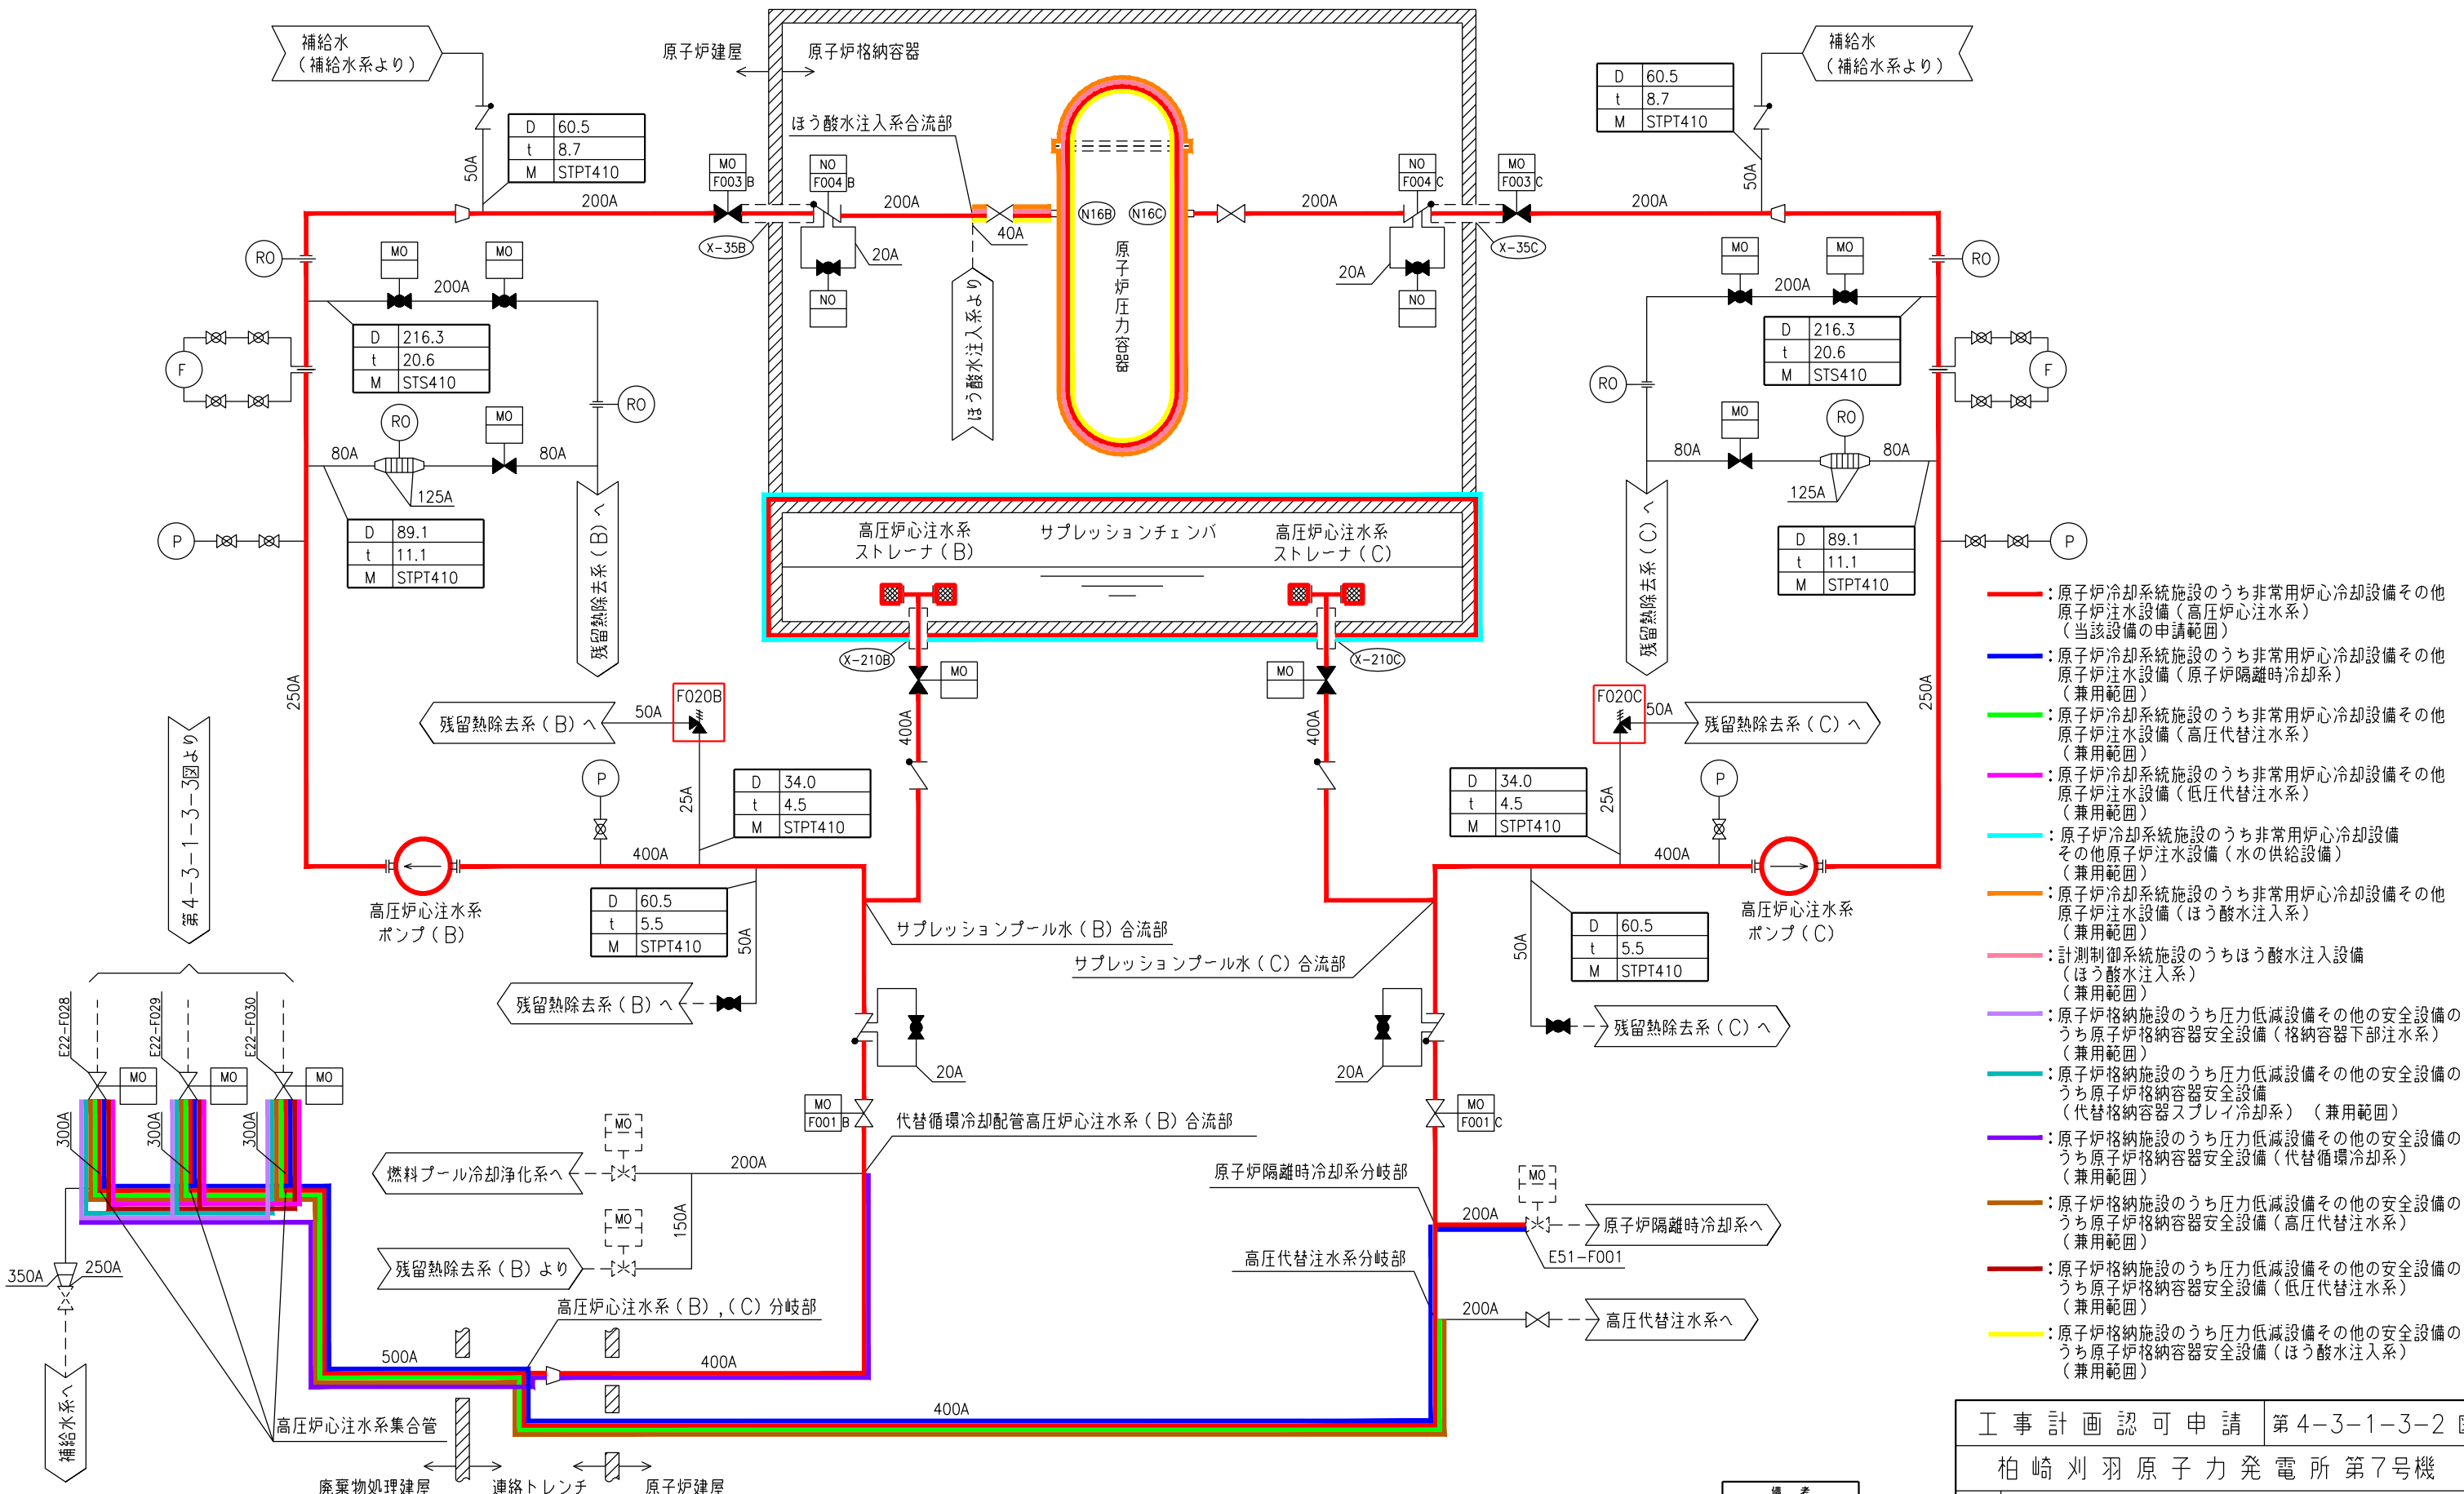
補給水
（補給水系より）

原子炉建屋
原子炉格納容器

補給水
（補給水系より）

| D | 60.5 |
|---|---|
| t | 8.7 |
| M | STPT410 |

| D | 60.5 |
|---|---|
| t | 8.7 |
| M | STPT410 |

ほう酸水注入系合流部

50A
200A
MO F003 B
NO F004 B
200A
N16B N16C
NO F004 C
MO F003 C
200A
200A
50A

X−35B
40A
20A
X−35C
20A

原子炉圧力容器

ほう酸水注入系より

RO
MO MO
200A
MO MO
200A
RO

| D | 216.3 |
|---|---|
| t | 20.6 |
| M | STS410 |

| D | 216.3 |
|---|---|
| t | 20.6 |
| M | STS410 |

F
RO
RO
F
RO
MO
MO
RO
80A
80A
125A
80A
80A
125A

P

| D | 89.1 |
|---|---|
| t | 11.1 |
| M | STPT410 |

| D | 89.1 |
|---|---|
| t | 11.1 |
| M | STPT410 |

P

残留熱除去系（B）へ
残留熱除去系（C）へ

高圧炉心注水系
ストレーナ（B）
サプレッションチェンバ
高圧炉心注水系
ストレーナ（C）

X−210B
MO
MO
X−210C

250A
250A

残留熱除去系（B）へ
50A
F020B
F020C
50A
残留熱除去系（C）へ

400A
400A

第4−3−1−3−3図より

P
25A

| D | 34.0 |
|---|---|
| t | 4.5 |
| M | STPT410 |

| D | 34.0 |
|---|---|
| t | 4.5 |
| M | STPT410 |

25A
P

400A
400A

高圧炉心注水系
ポンプ（B）

高圧炉心注水系
ポンプ（C）

| D | 60.5 |
|---|---|
| t | 5.5 |
| M | STPT410 |

50A

サプレッションプール水（B）合流部
サプレッションプール水（C）合流部

| D | 60.5 |
|---|---|
| t | 5.5 |
| M | STPT410 |

50A

残留熱除去系（B）へ
残留熱除去系（C）へ

E22−F028
E22−F029
E22−F030
MO
MO
MO

20A
20A

300A
300A
300A

MO F001 B
代替循環冷却配管高圧炉心注水系（B）合流部
MO F001 C

MO
燃料プール冷却浄化系へ
200A
原子炉隔離時冷却系分岐部
MO
200A
原子炉隔離時冷却系へ
E51−F001
MO
150A
残留熱除去系（B）より
高圧代替注水系分岐部

350A
250A

高圧炉心注水系（B），（C）分岐部
200A
高圧代替注水系へ

500A
400A
400A

補給水系へ
高圧炉心注水系集合管

廃棄物処理建屋
連絡トレンチ
原子炉建屋

：原子炉冷却系統施設のうち非常用炉心冷却設備その他原子炉注水設備（高圧炉心注水系）（当該設備の申請範囲）
：原子炉冷却系統施設のうち非常用炉心冷却設備その他原子炉注水設備（原子炉隔離時冷却系）（兼用範囲）
：原子炉冷却系統施設のうち非常用炉心冷却設備その他原子炉注水設備（高圧代替注水系）（兼用範囲）
：原子炉冷却系統施設のうち非常用炉心冷却設備その他原子炉注水設備（低圧代替注水系）（兼用範囲）
：原子炉冷却系統施設のうち非常用炉心冷却設備その他原子炉注水設備（水の供給設備）（兼用範囲）
：原子炉冷却系統施設のうち非常用炉心冷却設備その他原子炉注水設備（ほう酸水注入系）（兼用範囲）
：計測制御系統施設のうちほう酸水注入設備（ほう酸水注入系）（兼用範囲）
：原子炉格納施設のうち圧力低減設備その他の安全設備のうち原子炉格納容器安全設備（格納容器下部注水系）（兼用範囲）
：原子炉格納施設のうち圧力低減設備その他の安全設備のうち原子炉格納容器安全設備（代替格納容器スプレイ冷却系）（兼用範囲）
：原子炉格納施設のうち圧力低減設備その他の安全設備のうち原子炉格納容器安全設備（代替循環冷却系）（兼用範囲）
：原子炉格納施設のうち圧力低減設備その他の安全設備のうち原子炉格納容器安全設備（高圧代替注水系）（兼用範囲）
：原子炉格納施設のうち圧力低減設備その他の安全設備のうち原子炉格納容器安全設備（低圧代替注水系）（兼用範囲）
：原子炉格納施設のうち圧力低減設備その他の安全設備のうち原子炉格納容器安全設備（ほう酸水注入系）（兼用範囲）

工事計画認可申請 | 第4−3−1−3−2
柏崎刈羽原子力発電所第7号機
備考